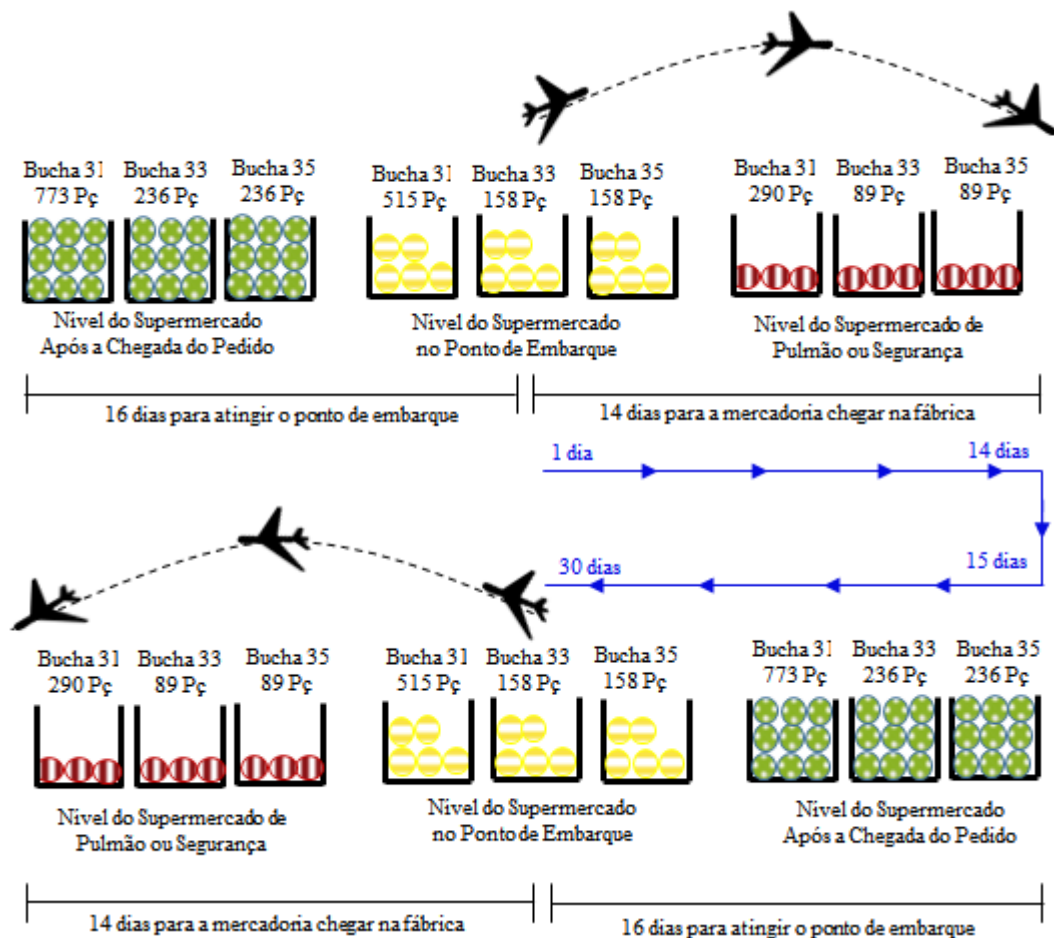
Bucha 31 773 Pç
Bucha 33 236 Pç
Bucha 35 236 Pç

Nivel do Supermercado Após a Chegada do Pedido

Bucha 31 515 Pç
Bucha 33 158 Pç
Bucha 35 158 Pç

Nivel do Supermercado no Ponto de Embarque

Bucha 31 290 Pç
Bucha 33 89 Pç
Bucha 35 89 Pç

Nivel do Supermercado de Pulmão ou Segurança

16 dias para atingir o ponto de embarque

14 dias para a mercadoria chegar na fábrica

1 dia
14 dias
15 dias
30 dias

Bucha 31 290 Pç
Bucha 33 89 Pç
Bucha 35 89 Pç

Nivel do Supermercado de Pulmão ou Segurança

Bucha 31 515 Pç
Bucha 33 158 Pç
Bucha 35 158 Pç

Nivel do Supermercado no Ponto de Embarque

Bucha 31 773 Pç
Bucha 33 236 Pç
Bucha 35 236 Pç

Nivel do Supermercado Após a Chegada do Pedido

14 dias para a mercadoria chegar na fábrica

16 dias para atingir o ponto de embarque